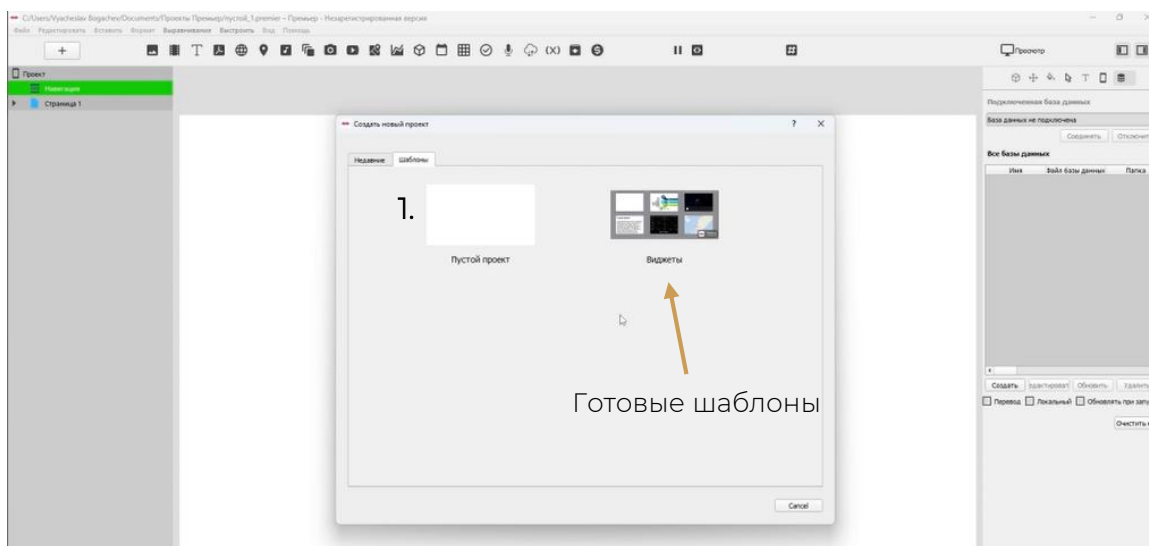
C:/Users/Vyacheslav Bogachev/Documents/Проекты Премьер/пустой_1.premier – Премьер - Незарегистрированная версия
Файл Редактировать Вставить Формат Выравнивание Выстроить Вид Помощь

+

Просмотр

Проект
Навигация
Страница 1

Создать новый проект ? ×

Недавние Шаблоны

1.

Пустой проект

Виджеты

Готовые шаблоны

Cancel

Подключенная база данных
База данных не подключена
Соединить Отключит
Все базы данных
| Имя | Файл базы данных | Папка |
|---|---|---|

Создать Редактироват Обновить Удалить
Перевод Локальный Обновлять при запу
Очистить